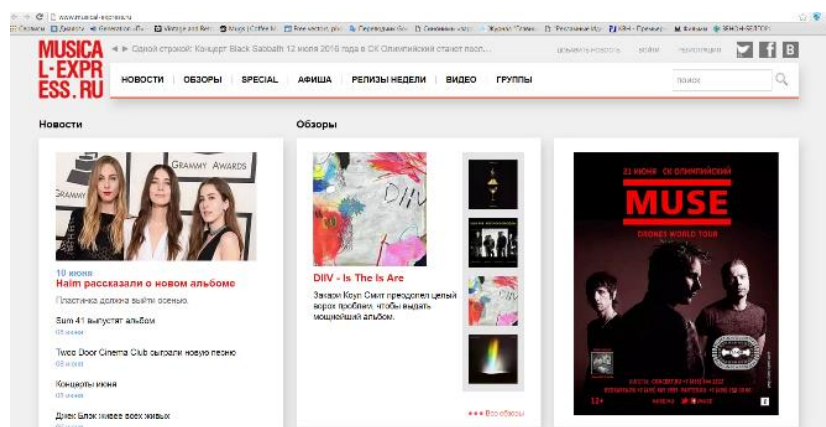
www.musical-express.ru

MUSICA
L-EXPR
ESS.RU

◄ ► Одной строкой: Концерт Black Sabbath 12 июня 2016 года в СК Олимпийский станет посл...

НОВОСТИ | ОБЗОРЫ | SPECIAL | АФИША | РЕЛИЗЫ НЕДЕЛИ | ВИДЕО | ГРУППЫ

поиск

Новости

GRAMMY AWARDS

10 июня
Haim рассказали о новом альбоме
Пластинка должна выйти осенью.

Sum 41 выпустят альбом
03 июня

Two Door Cinema Club сыграли новую песню
03 июня

Концерты июня
03 июня

Джек Блэк живее всех живых

Обзоры

DIIV - Is The Is Are
Закари Коул Смит преодолел целый ворох проблем, чтобы выдать мощнейший альбом.

Все обзоры

21 ИЮНЯ СК ОЛИМПИЙСКИЙ
MUSE
DRONES WORLD TOUR
12+